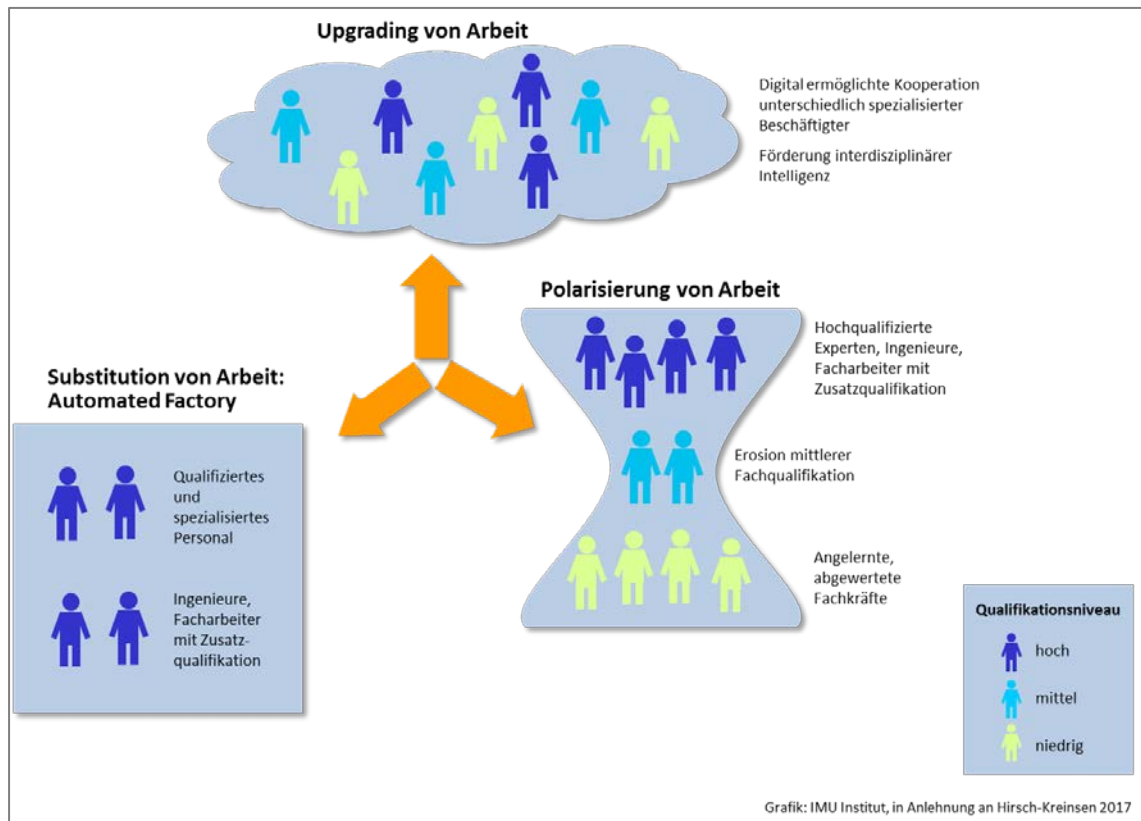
Upgrading von Arbeit

Digital ermöglichte Kooperation unterschiedlich spezialisierter Beschäftigter

Förderung interdisziplinärer Intelligenz

Polarisierung von Arbeit

Hochqualifizierte Experten, Ingenieure, Facharbeiter mit Zusatzqualifikation

Erosion mittlerer Fachqualifikation

Angelernte, abgewertete Fachkräfte

Substitution von Arbeit: Automated Factory

Qualifiziertes und spezialisiertes Personal

Ingenieure, Facharbeiter mit Zusatzqualifikation

Qualifikationsniveau

hoch

mittel

niedrig

Grafik: IMU Institut, in Anlehnung an Hirsch-Kreinsen 2017